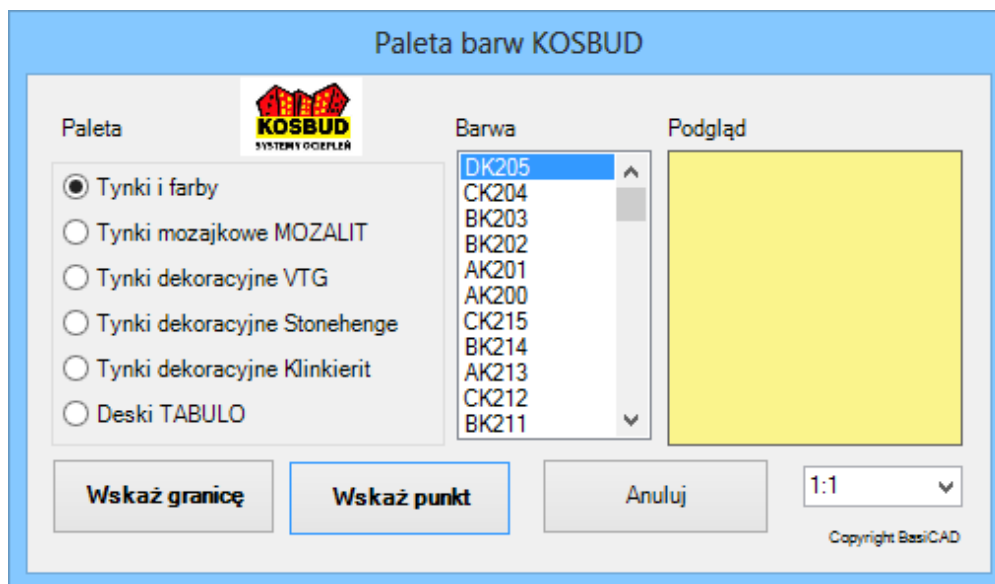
Paleta barw KOSBUD

Paleta

KOSBUD
SYSTEMY OCIEPLEŃ

Tynki i farby
Tynki mozajkowe MOZALIT
Tynki dekoracyjne VTG
Tynki dekoracyjne Stonehenge
Tynki dekoracyjne Klinkierit
Deski TABULO

Barwa

DK205
CK204
BK203
BK202
AK201
AK200
CK215
BK214
AK213
CK212
BK211

Podgląd

Wskaż granicę

Wskaż punkt

Anuluj

1:1

Copyright BasiCAD